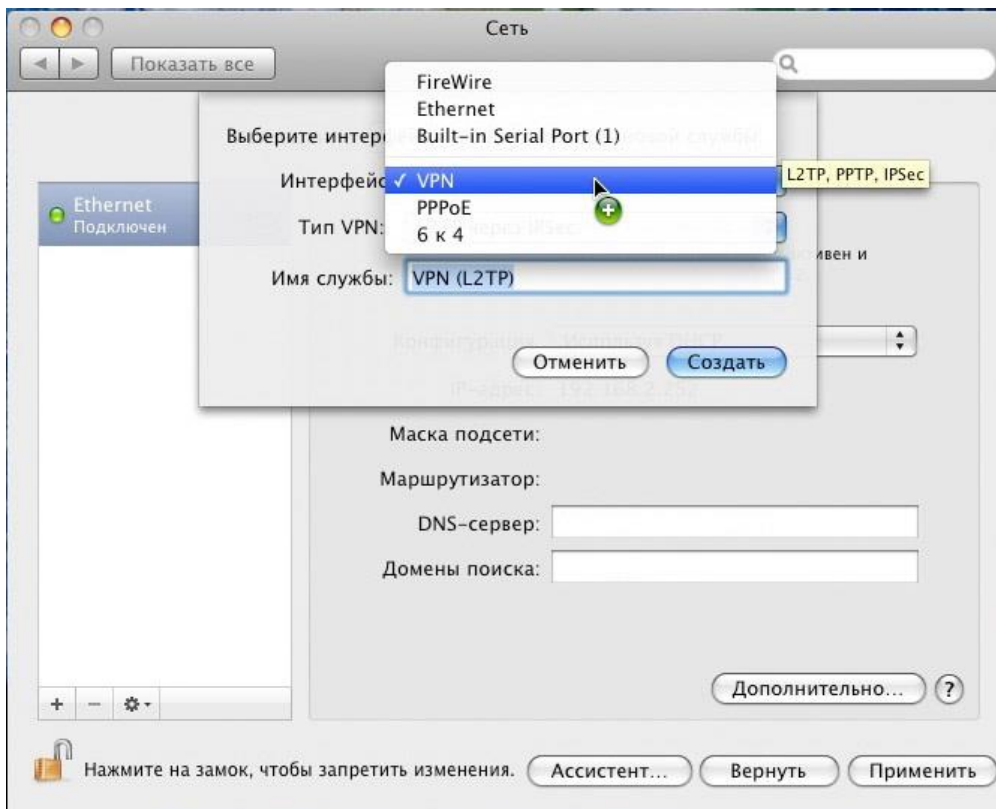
Сеть

Показать все

FireWire
Ethernet
Built-in Serial Port (1)
VPN
PPPoE
6 к 4

Выберите интер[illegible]

Интерфейс

L2TP, PPTP, IPSec

Ethernet
Подключен

Тип VPN:

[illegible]ивен и

Имя службы: VPN (L2TP)

Отменить

Создать

Маска подсети:

Маршрутизатор:

DNS-сервер:

Домены поиска:

Дополнительно...

?

Нажмите на замок, чтобы запретить изменения.

Ассистент...

Вернуть

Применить